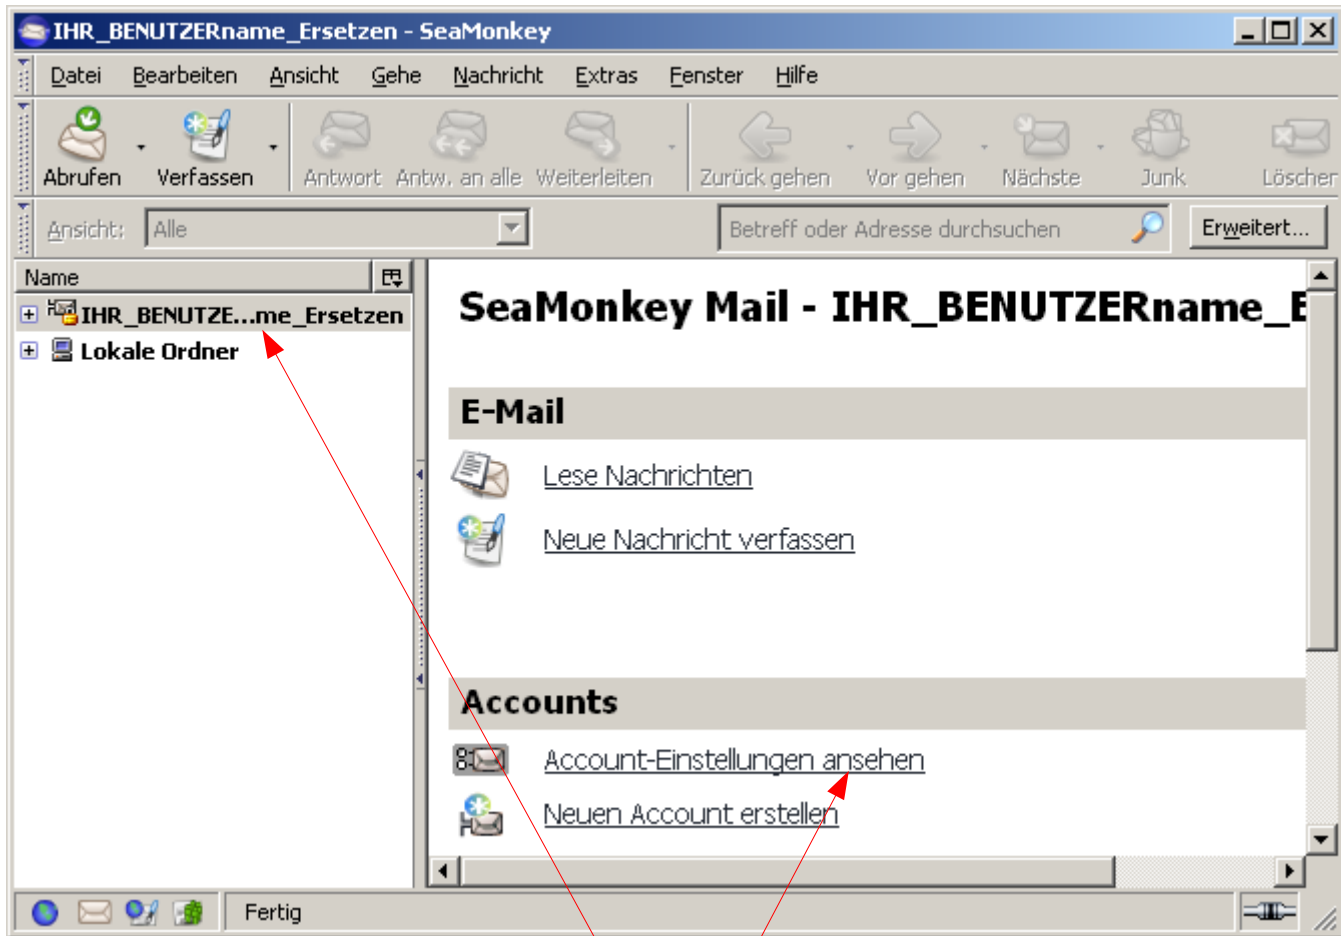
IHR_BENUTZERname_Ersetzen - SeaMonkey

Datei Bearbeiten Ansicht Gehe Nachricht Extras Fenster Hilfe

Abrufen Verfassen Antwort Antw. an alle Weiterleiten Zurück gehen Vor gehen Nächste Junk Löscher

Ansicht: Alle Betreff oder Adresse durchsuchen Erweitert...

Name

IHR_BENUTZE...me_Ersetzen

Lokale Ordner

SeaMonkey Mail - IHR_BENUTZERname_E

E-Mail

Lese Nachrichten

Neue Nachricht verfassen

Accounts

Account-Einstellungen ansehen

Neuen Account erstellen

Fertig